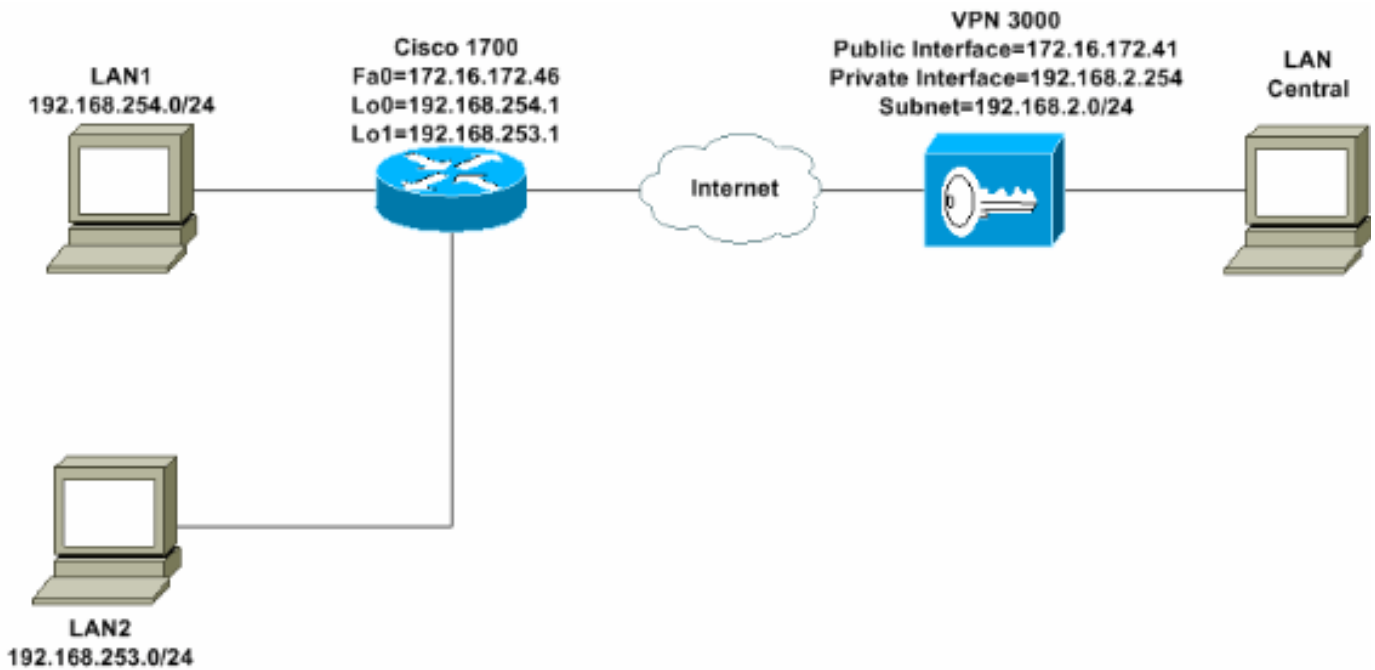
LAN1
192.168.254.0/24

Cisco 1700
Fa0=172.16.172.46
Lo0=192.168.254.1
Lo1=192.168.253.1

Internet

VPN 3000
Public Interface=172.16.172.41
Private Interface=192.168.2.254
Subnet=192.168.2.0/24

LAN
Central

LAN2
192.168.253.0/24